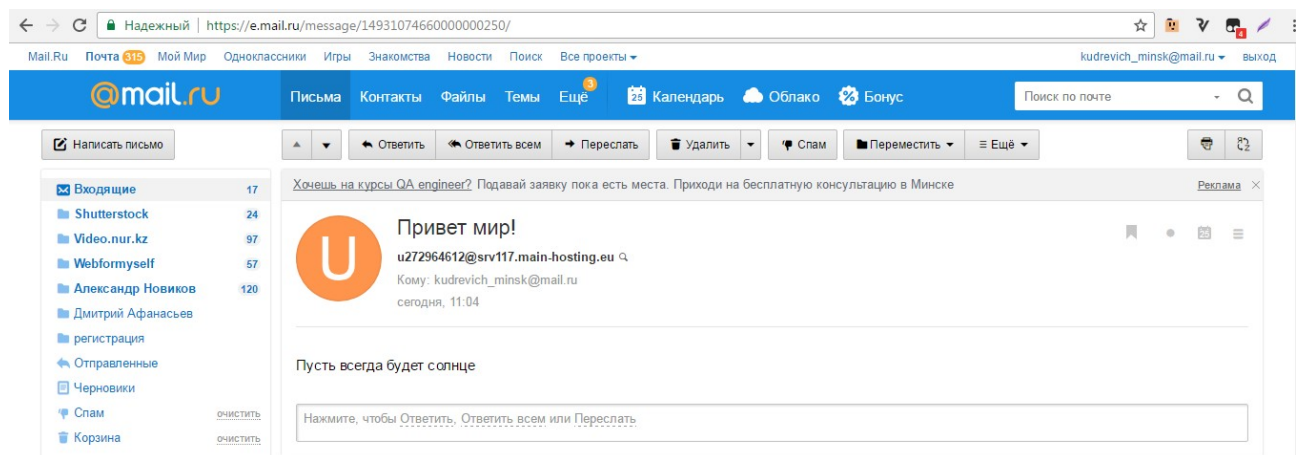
Надежный | https://e.mail.ru/message/14931074660000000250/

Mail.Ru Почта 315 Мой Мир Одноклассники Игры Знакомства Новости Поиск Все проекты

kudrevich_minsk@mail.ru выход

@mail.ru Письма Контакты Файлы Темы Ещё 3 25 Календарь Облако Бонус Поиск по почте

Написать письмо

Ответить Ответить всем Переслать Удалить Спам Переместить Ещё

Входящие 17
Shutterstock 24
Video.nur.kz 97
Webformyself 57
Александр Новиков 120
Дмитрий Афанасьев
регистрация
Отправленные
Черновики
Спам очистить
Корзина очистить

Хочешь на курсы QA engineer? Подавай заявку пока есть места. Приходи на бесплатную консультацию в Минске Реклама

U

Привет мир!

u272964612@srv117.main-hosting.eu

Кому: kudrevich_minsk@mail.ru

сегодня, 11:04

Пусть всегда будет солнце

Нажмите, чтобы Ответить, Ответить всем или Переслать